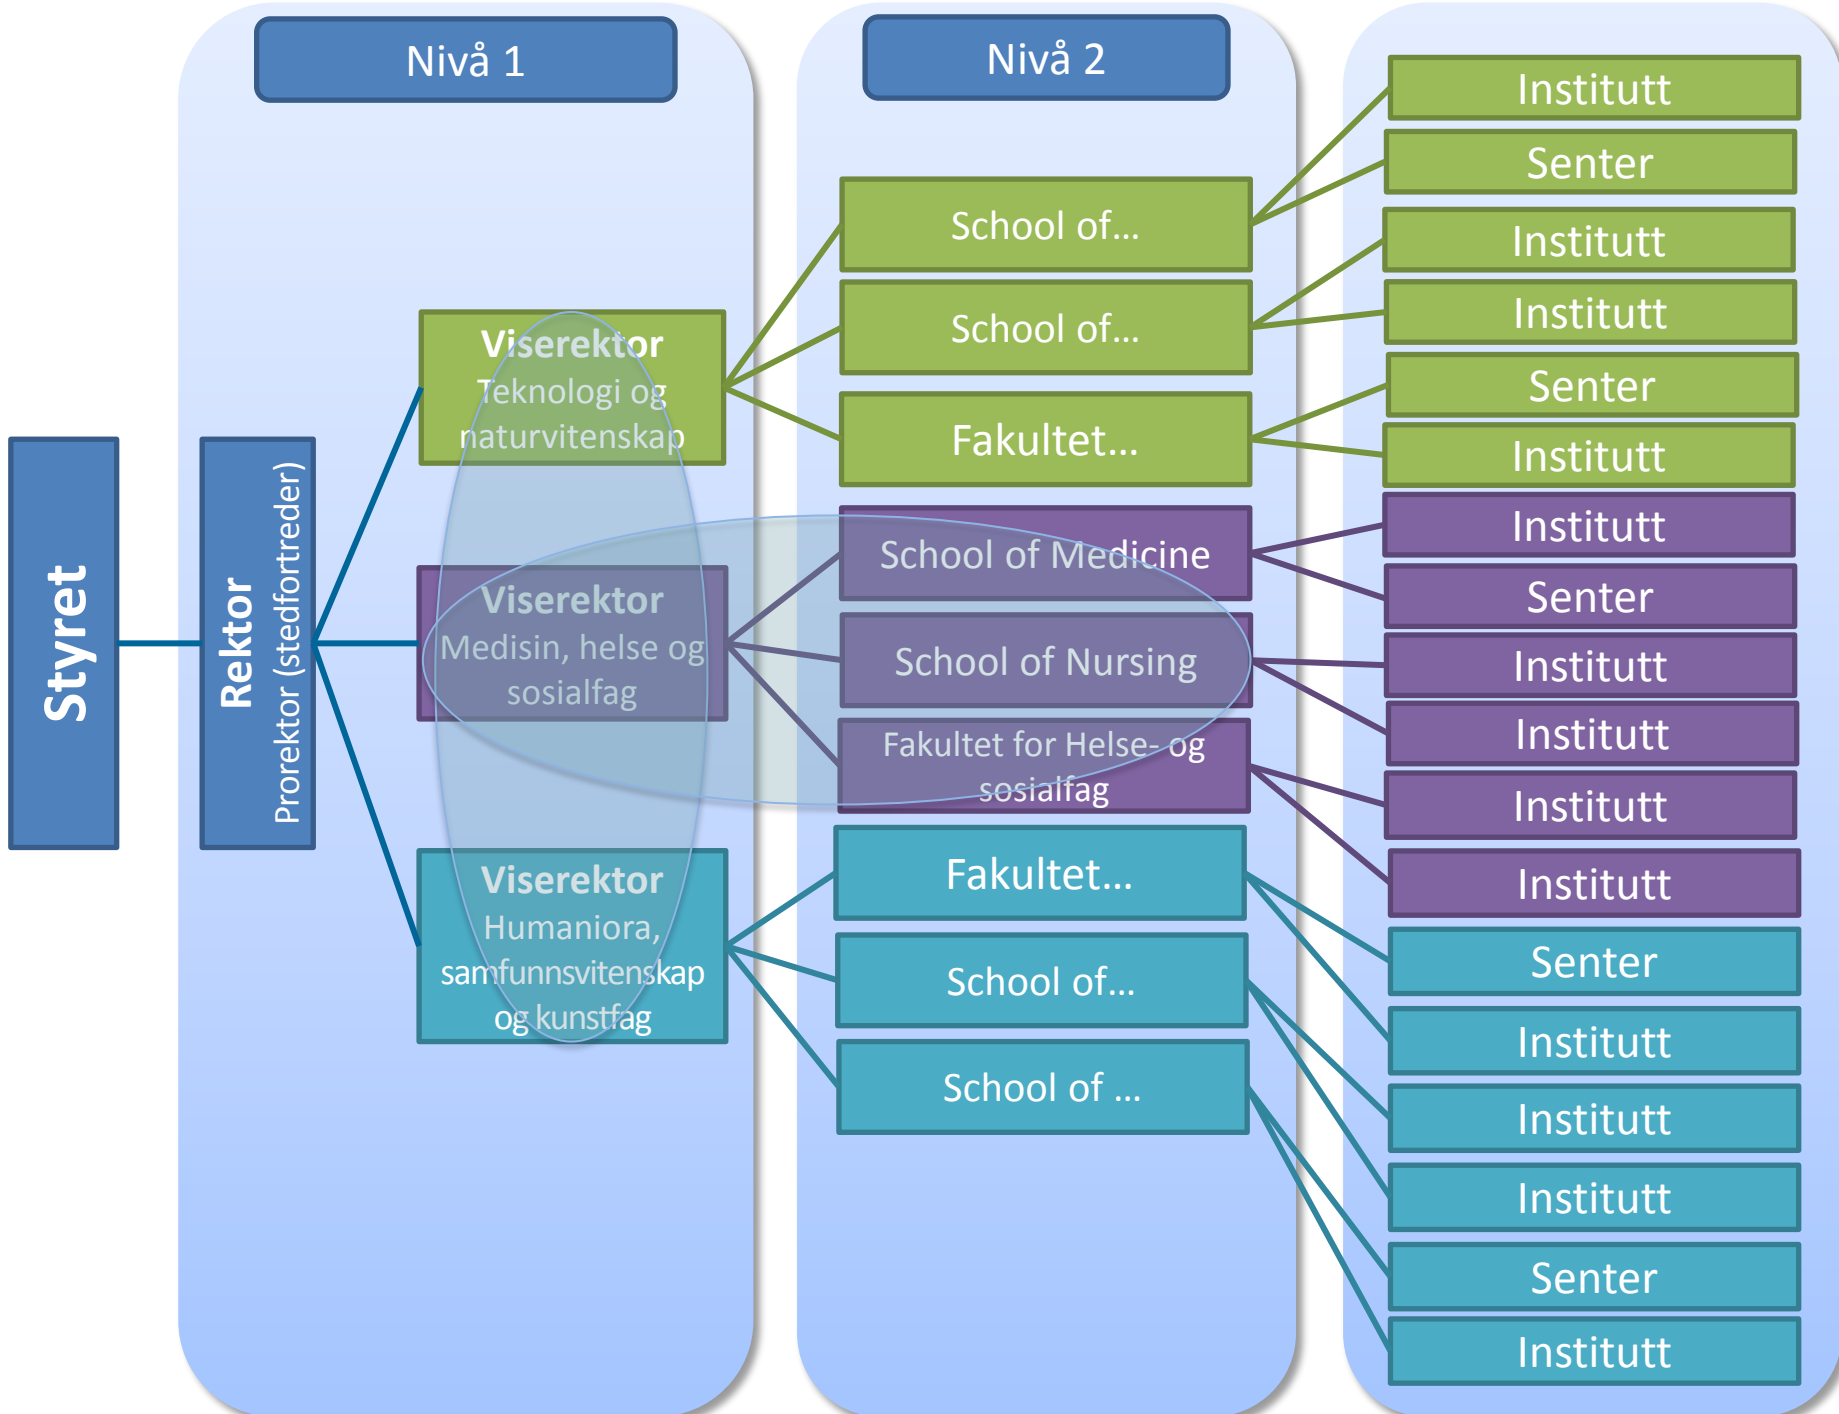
Nivå 1

Nivå 2

Styret

Rektor
Prorektor (stedfortreder)

Viserektor
Teknologi og naturvitenskap

Viserektor
Medisin, helse og sosialfag

Viserektor
Humaniora, samfunnsvitenskap og kunstfag

School of...

School of...

Fakultet...

School of Medicine

School of Nursing

Fakultet for Helse- og sosialfag

Fakultet...

School of...

School of ...

Institutt

Senter

Institutt

Institutt

Senter

Institutt

Institutt

Senter

Institutt

Institutt

Institutt

Institutt

Senter

Institutt

Institutt

Institutt

Senter

Institutt